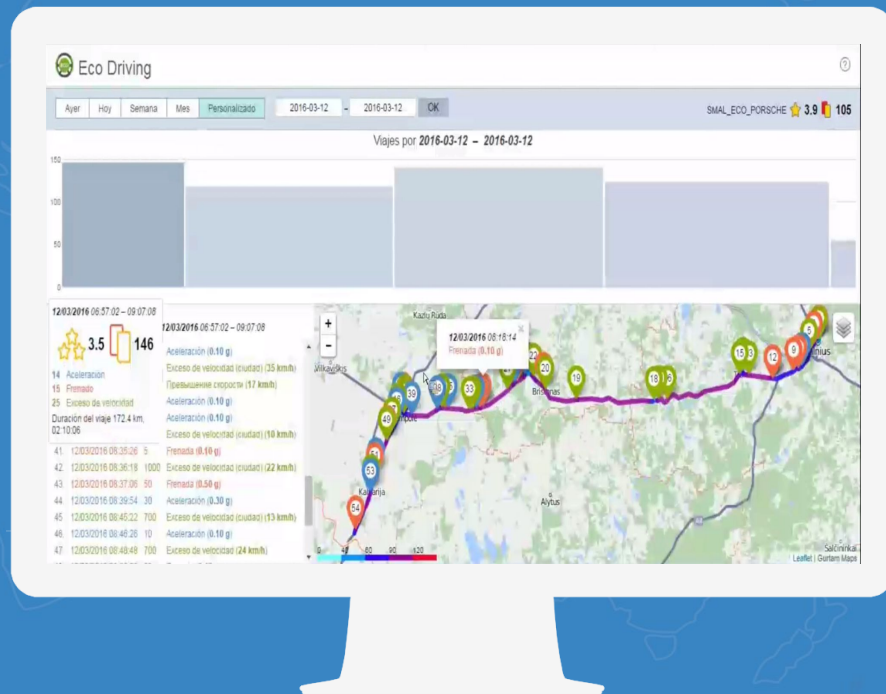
Eco Driving

Ayer | Hoy | Semana | Mes | Personalizado | 2016-03-12 - 2016-03-12 | OK

SMAL_ECO_PORSCHE 3.9 105

Viajes por 2016-03-12 – 2016-03-12

150
100
50
0

12/03/2016 06:57:02 – 09:07:08

3.5 146

14 Aceleración
15 Frenado
25 Exceso de velocidad

Duración del viaje 172.4 km, 02:10:06

12/03/2016 06:57:02 – 09:07:08

Aceleración (0.10 g)
Exceso de velocidad (ciudad) (35 km/h)
Превышения скорости (17 km/h)
Aceleración (0.10 g)
Aceleración (0.10 g)
Exceso de velocidad (ciudad) (10 km/h)

41. 12/03/2016 08:35:26 5 Frenada (0.10 g)
42. 12/03/2016 08:36:18 1000 Exceso de velocidad (ciudad) (22 km/h)
43. 12/03/2016 08:37:06 50 Frenada (0.50 g)
44. 12/03/2016 08:39:54 30 Aceleración (0.30 g)
45. 12/03/2016 08:45:22 700 Exceso de velocidad (ciudad) (13 km/h)
46. 12/03/2016 08:46:28 10 Aceleración (0.10 g)
47. 12/03/2016 08:48:48 700 Exceso de velocidad (24 km/h)

12/03/2016 08:18:14
Frenada (0.10 g)

Kazlu Ruda
Vilkaviskis
Birstonas
Kalvarija
Alytus
Vilnius
Salcininkai

0 40 60 90 120

Leaflet | Gurtam Maps